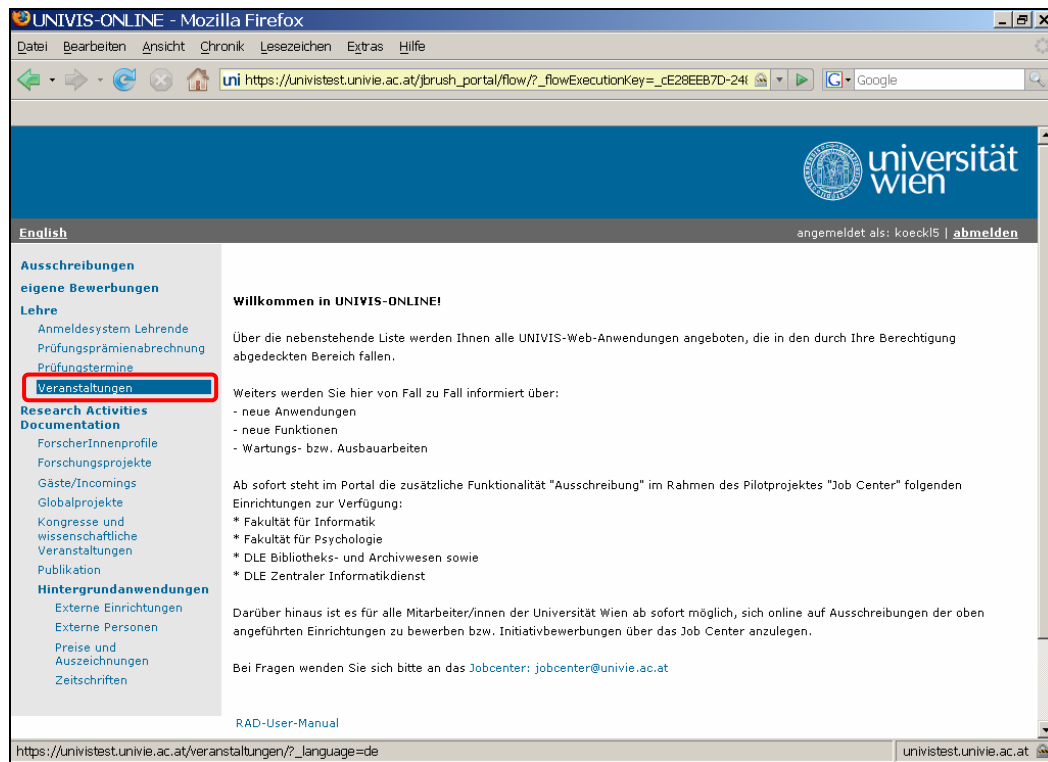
UNIVIS-ONLINE - Mozilla Firefox

Datei Bearbeiten Ansicht Chronik Lesezeichen Extras Hilfe

uni https://univistest.univie.ac.at/jbrush_portal/flow/?_flowExecutionKey=_cE28EEB7D-24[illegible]

Google

universität wien

English

angemeldet als: koeckl5 | abmelden

Ausschreibungen
eigene Bewerbungen
Lehre
Anmeldesystem Lehrende
Prüfungsprämienabrechnung
Prüfungstermine
Veranstaltungen
Research Activities Documentation
ForscherInnenprofile
Forschungsprojekte
Gäste/Incomings
Globalprojekte
Kongresse und wissenschaftliche Veranstaltungen
Publikation
Hintergrundanwendungen
Externe Einrichtungen
Externe Personen
Preise und Auszeichnungen
Zeitschriften

Willkommen in UNIVIS-ONLINE!

Über die nebenstehende Liste werden Ihnen alle UNIVIS-Web-Anwendungen angeboten, die in den durch Ihre Berechtigung abgedeckten Bereich fallen.

Weiters werden Sie hier von Fall zu Fall informiert über:
- neue Anwendungen
- neue Funktionen
- Wartungs- bzw. Ausbauarbeiten

Ab sofort steht im Portal die zusätzliche Funktionalität "Ausschreibung" im Rahmen des Pilotprojektes "Job Center" folgenden Einrichtungen zur Verfügung:
* Fakultät für Informatik
* Fakultät für Psychologie
* DLE Bibliotheks- und Archivwesen sowie
* DLE Zentraler Informatikdienst

Darüber hinaus ist es für alle Mitarbeiter/innen der Universität Wien ab sofort möglich, sich online auf Ausschreibungen der oben angeführten Einrichtungen zu bewerben bzw. Initiativbewerbungen über das Job Center anzulegen.

Bei Fragen wenden Sie sich bitte an das Jobcenter: jobcenter@univie.ac.at

RAD-User-Manual

https://univistest.univie.ac.at/veranstaltungen/?_language=de

univistest.univie.ac.at